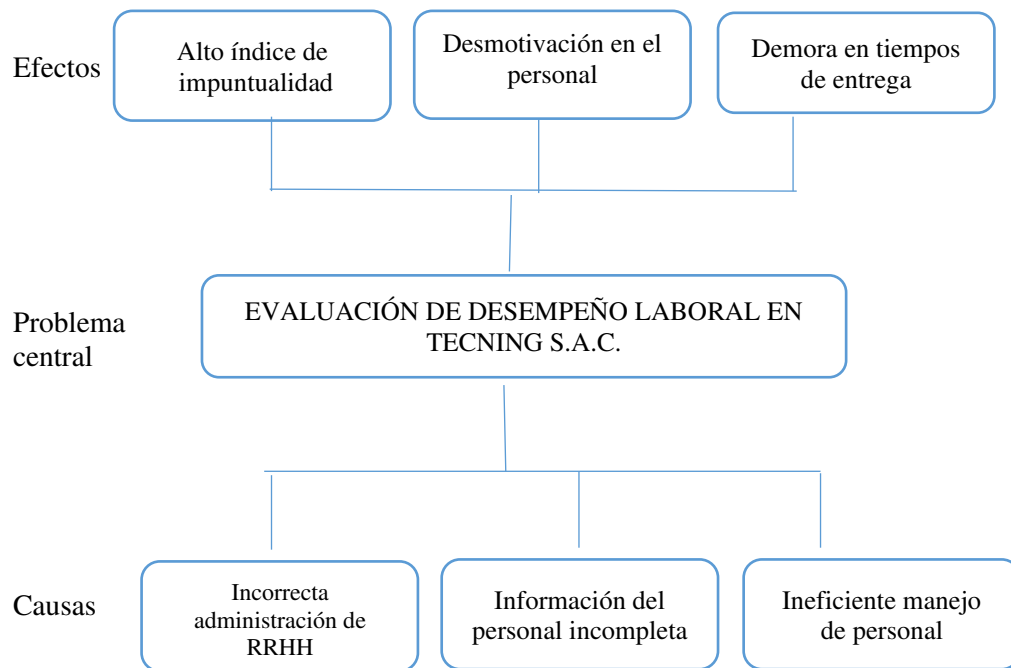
Efectos

Alto índice de impuntualidad

Desmotivación en el personal

Demora en tiempos de entrega

Problema central

EVALUACIÓN DE DESEMPEÑO LABORAL EN TECNING S.A.C.

Causas

Incorrecta administración de RRHH

Información del personal incompleta

Ineficiente manejo de personal